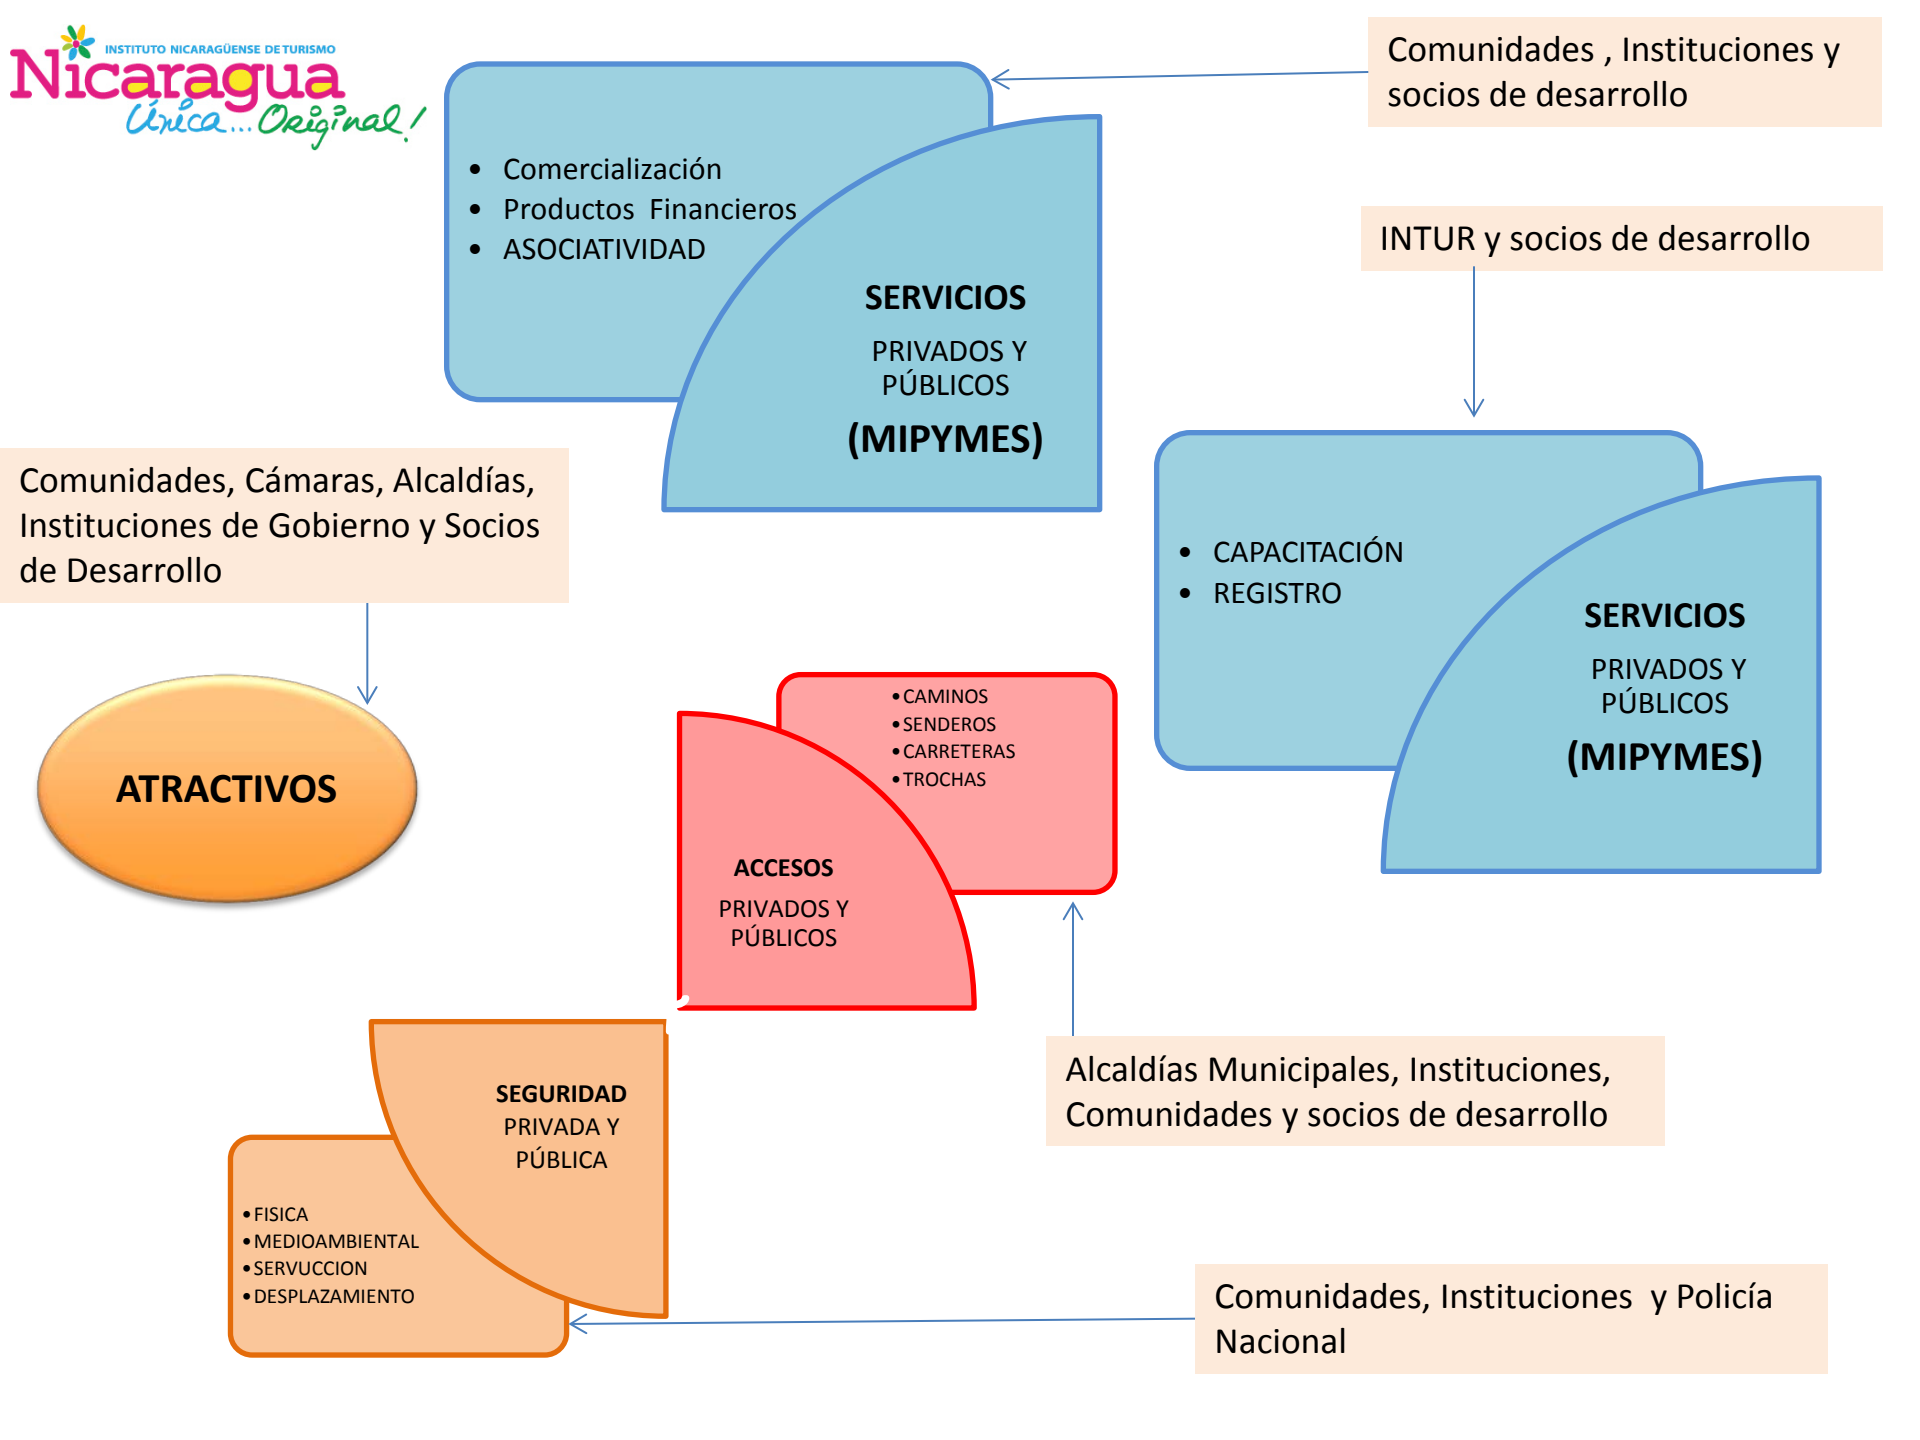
INSTITUTO NICARAGÜENSE DE TURISMO
Nicaragua
Única... Original!

Comunidades , Instituciones y socios de desarrollo

- Comercialización
- Productos Financieros
- ASOCIATIVIDAD

SERVICIOS
PRIVADOS Y PÚBLICOS
(MIPYMES)

INTUR y socios de desarrollo

Comunidades, Cámaras, Alcaldías, Instituciones de Gobierno y Socios de Desarrollo

- CAPACITACIÓN
- REGISTRO

SERVICIOS
PRIVADOS Y PÚBLICOS
(MIPYMES)

ATRACTIVOS

- CAMINOS
- SENDEROS
- CARRETERAS
- TROCHAS

ACCESOS
PRIVADOS Y PÚBLICOS

SEGURIDAD
PRIVADA Y PÚBLICA

- FISICA
- MEDIOAMBIENTAL
- SERVUCCION
- DESPLAZAMIENTO

Alcaldías Municipales, Instituciones, Comunidades y socios de desarrollo

Comunidades, Instituciones y Policía Nacional